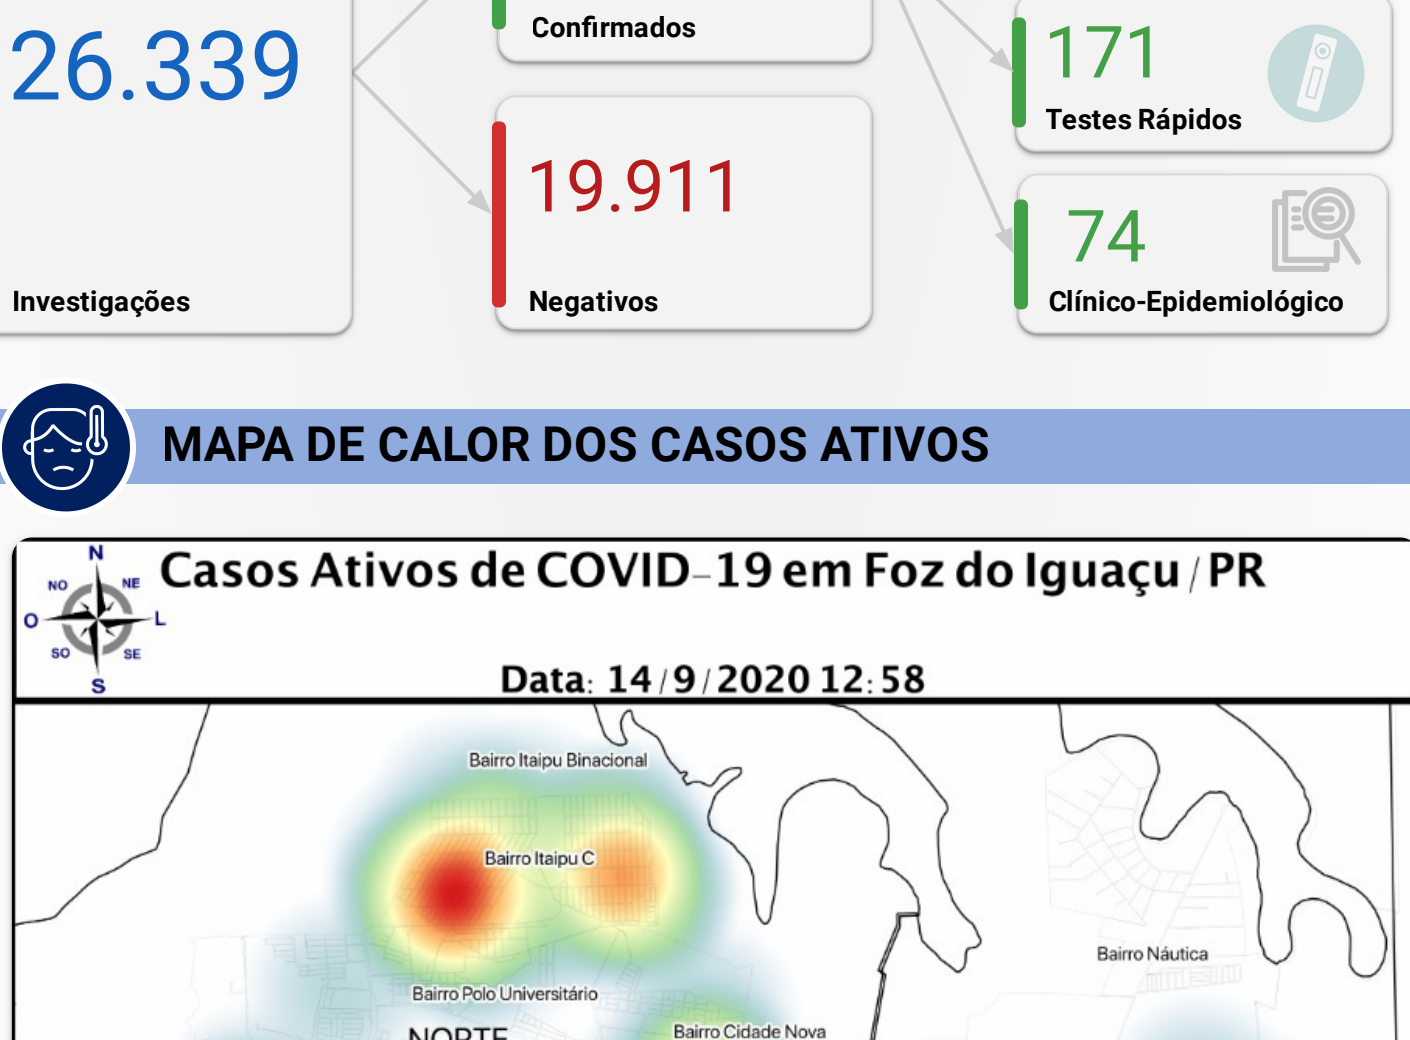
26.339

Investigações

Confirmados

19.911

Negativos

171
Testes Rápidos

74
Clínico-Epidemiológico

MAPA DE CALOR DOS CASOS ATIVOS

N
NO
NE
O
L
SO
SE
S

Casos Ativos de COVID-19 em Foz do Iguaçu / PR

Data: 14/9/2020 12:58

Bairro Itaipu Binacional

Bairro Itaipu C

Bairro Náutica

Bairro Polo Universitário

NORTE

Bairro Cidade Nova